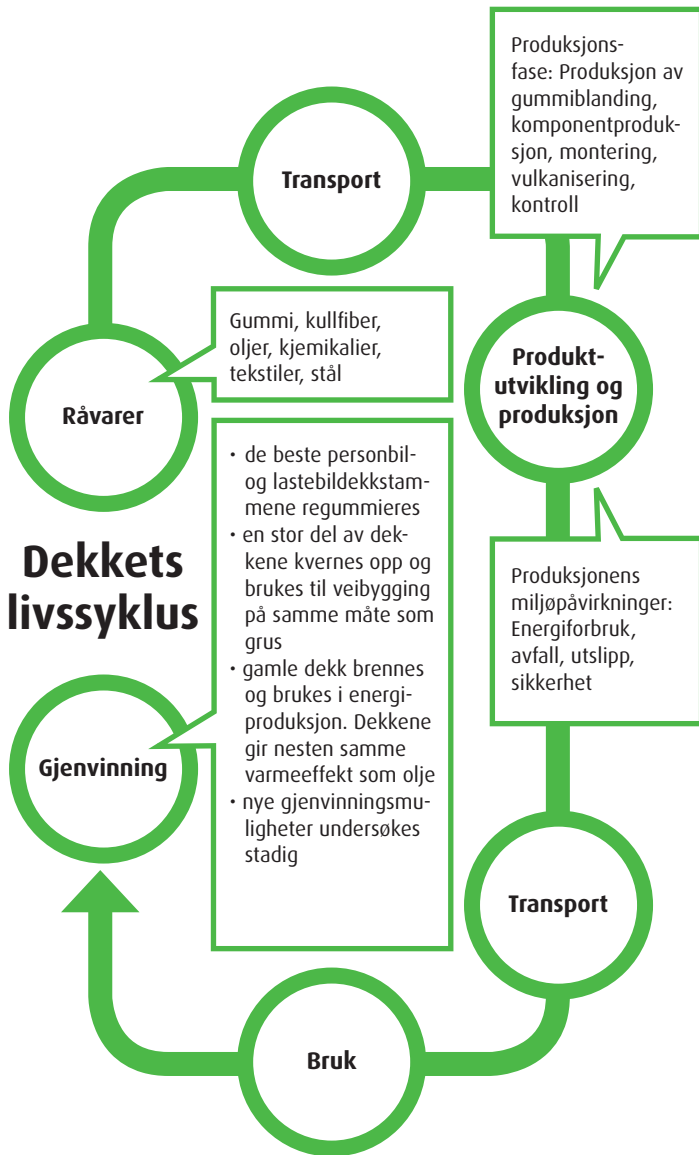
Dekkets livssyklus

Transport

Produksjonsfase: Produksjon av gummiblanding, komponentproduksjon, montering, vulkanisering, kontroll

Gummi, kullfiber, oljer, kjemikalier, tekstiler, stål

Råvarer

Produktutvikling og produksjon

• de beste personbil- og lastebildekkstammene regummieres
• en stor del av dekkene kvernes opp og brukes til veibygging på samme måte som grus
• gamle dekk brennes og brukes i energiproduksjon. Dekkene gir nesten samme varmeeffekt som olje
• nye gjenvinningsmuligheter undersøkes stadig

Produksjonens miljøpåvirkninger: Energiforbruk, avfall, utslipp, sikkerhet

Gjenvinning

Transport

Bruk